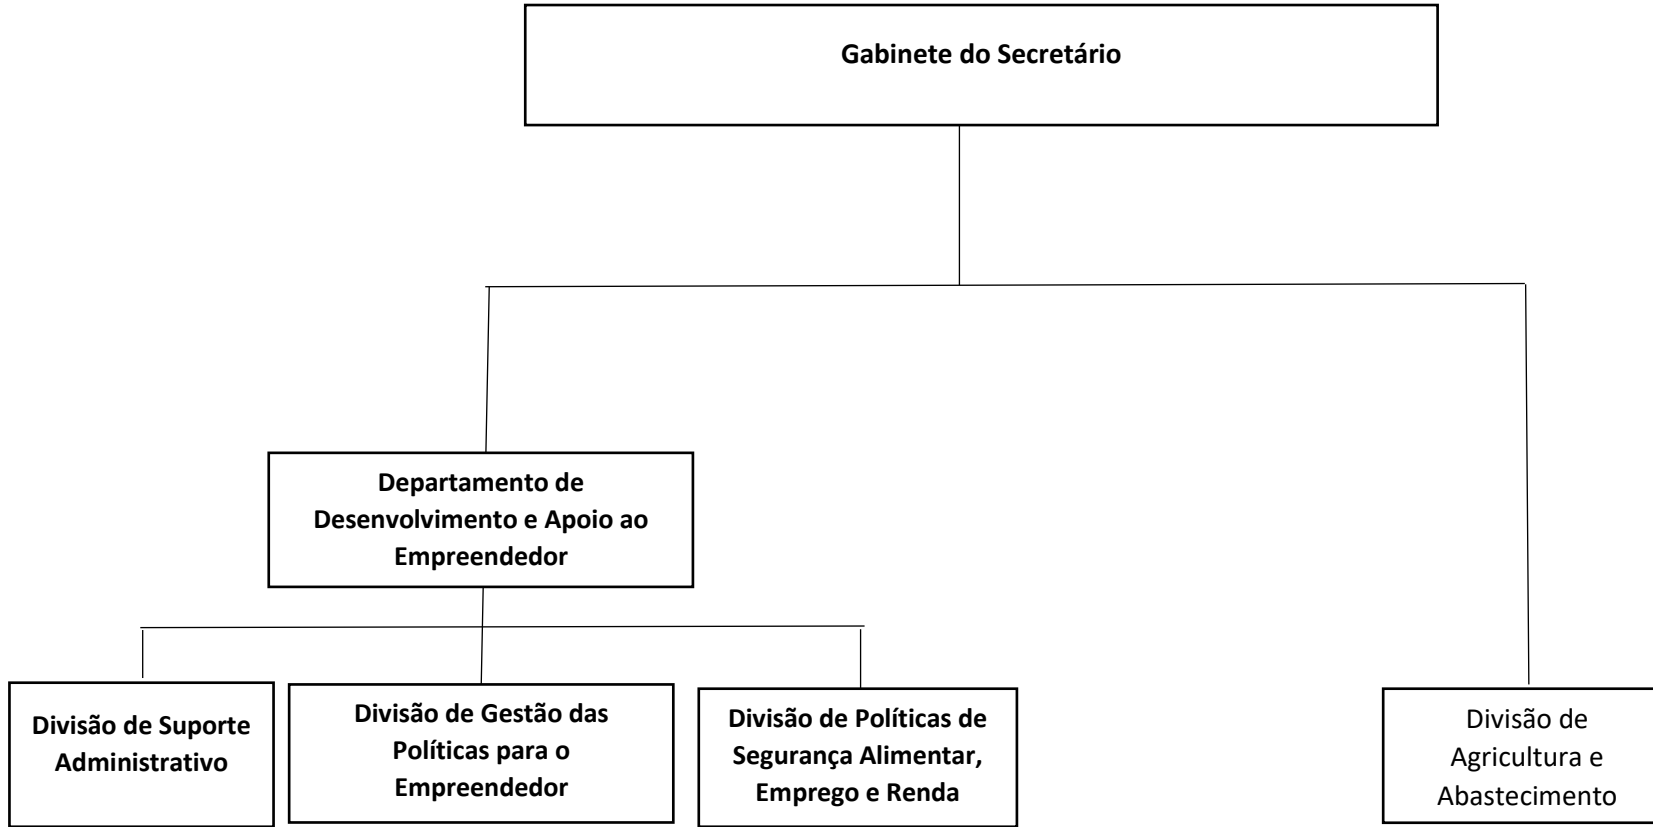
Gabinete do Secretário

Departamento de Desenvolvimento e Apoio ao Empreendedor

Divisão de Suporte Administrativo

Divisão de Gestão das Políticas para o Empreendedor

Divisão de Políticas de Segurança Alimentar, Emprego e Renda

Divisão de Agricultura e Abastecimento